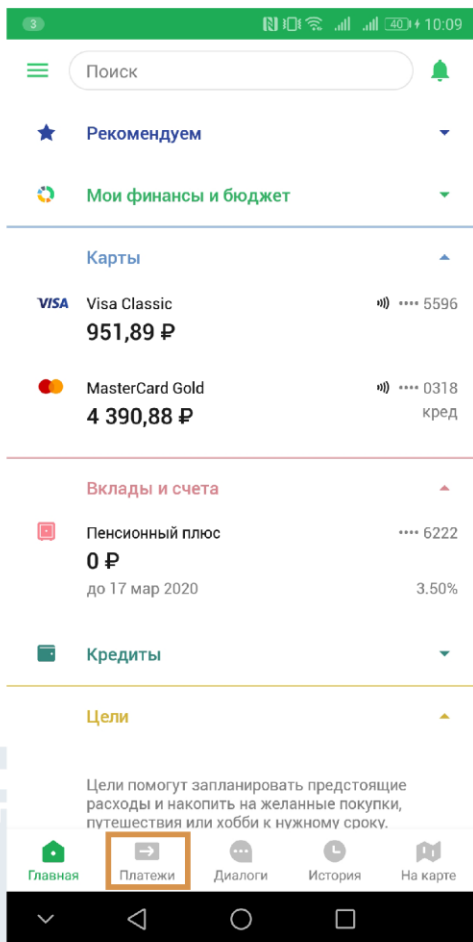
3 40 10:09

Поиск

Рекомендуем

Мои финансы и бюджет

Карты

VISA Visa Classic •••• 5596
951,89 ₽

MasterCard Gold •••• 0318
4 390,88 ₽ кред

Вклады и счета

Пенсионный плюс •••• 6222
0 ₽
до 17 мар 2020 3.50%

Кредиты

Цели

Цели помогут запланировать предстоящие расходы и накопить на желанные покупки, путешествия или хобби к нужному сроку.

Главная
Платежи
Диалоги
История
На карте